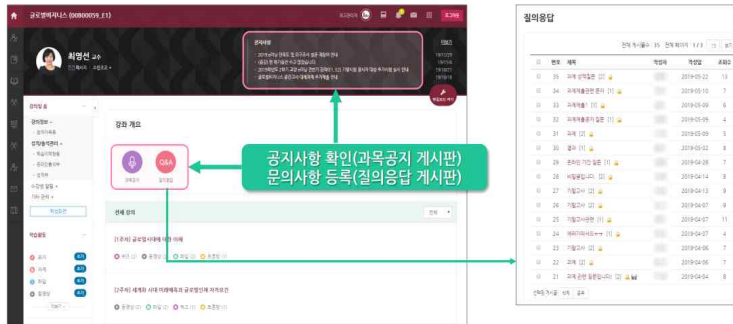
글로벌비즈니스 (00800059_01)

최영선 교수

공지사항

강좌 개요

공지사항 확인(과목공지 게시판)
문의사항 등록(질의응답 게시판)

Q&A

전체 강의

[1주차] 글로벌시대에 대한 이해

[2주차] 세계화 시대 미래예측과 글로벌인재 커리어

학습활동

질의응답

| 번호 | 제목 | 작성자 | 작성일 | 조회수 |
|---|---|---|---|---|
| 35 | 과제 성적질문 [2] | | 2019-05-22 | 13 |
| 34 | 과제제출관련 문의 [1] | | 2019-05-10 | 7 |
| 33 | 과제제출? [1] | | 2019-05-06 | 7 |
| 32 | 과제제출? [1] | | 2019-05-06 | 6 |
| 31 | 과제 [1] | | 2019-05-05 | 5 |
| 30 | 결과 [1] | | 2019-05-03 | 8 |
| 29 | 온라인 기간 질문 [1] | | 2019-04-28 | 7 |
| 28 | 비밀글입니다. [1] | | 2019-04-18 | 8 |
| 27 | 기말고사 [2] | | 2019-04-13 | 9 |
| 26 | 기말고사 [1] | | 2019-04-09 | 8 |
| 25 | 기말고사관련 [1] | | 2019-04-07 | 11 |
| 24 | 에러가 떠서 [1] | | 2019-04-07 | 6 |
| 23 | 기말고사 [1] | | 2019-04-06 | 7 |
| 22 | 과제 [1] | | 2019-04-06 | 7 |
| 21 | 과제 관련 질문입니다 [2] | | 2019-04-04 | 8 |